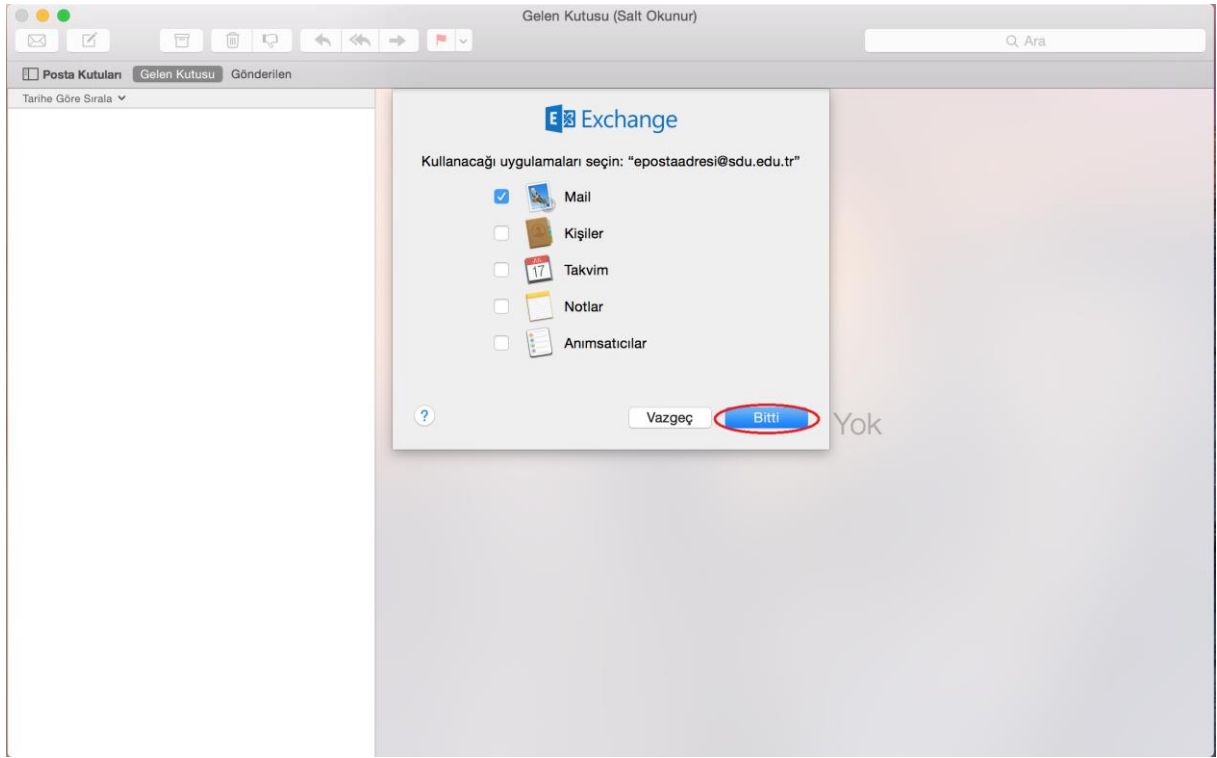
Gelen Kutusu (Salt Okunur)

Ara

Posta Kutuları Gelen Kutusu Gönderilen

Tarihe Göre Sırala

Exchange

Kullanacağı uygulamaları seçin: "epostaadresi@sdu.edu.tr"

Mail

Kişiler

17 Takvim

Notlar

Anımsatıcılar

?

Vazgeç

Bitti

Yok